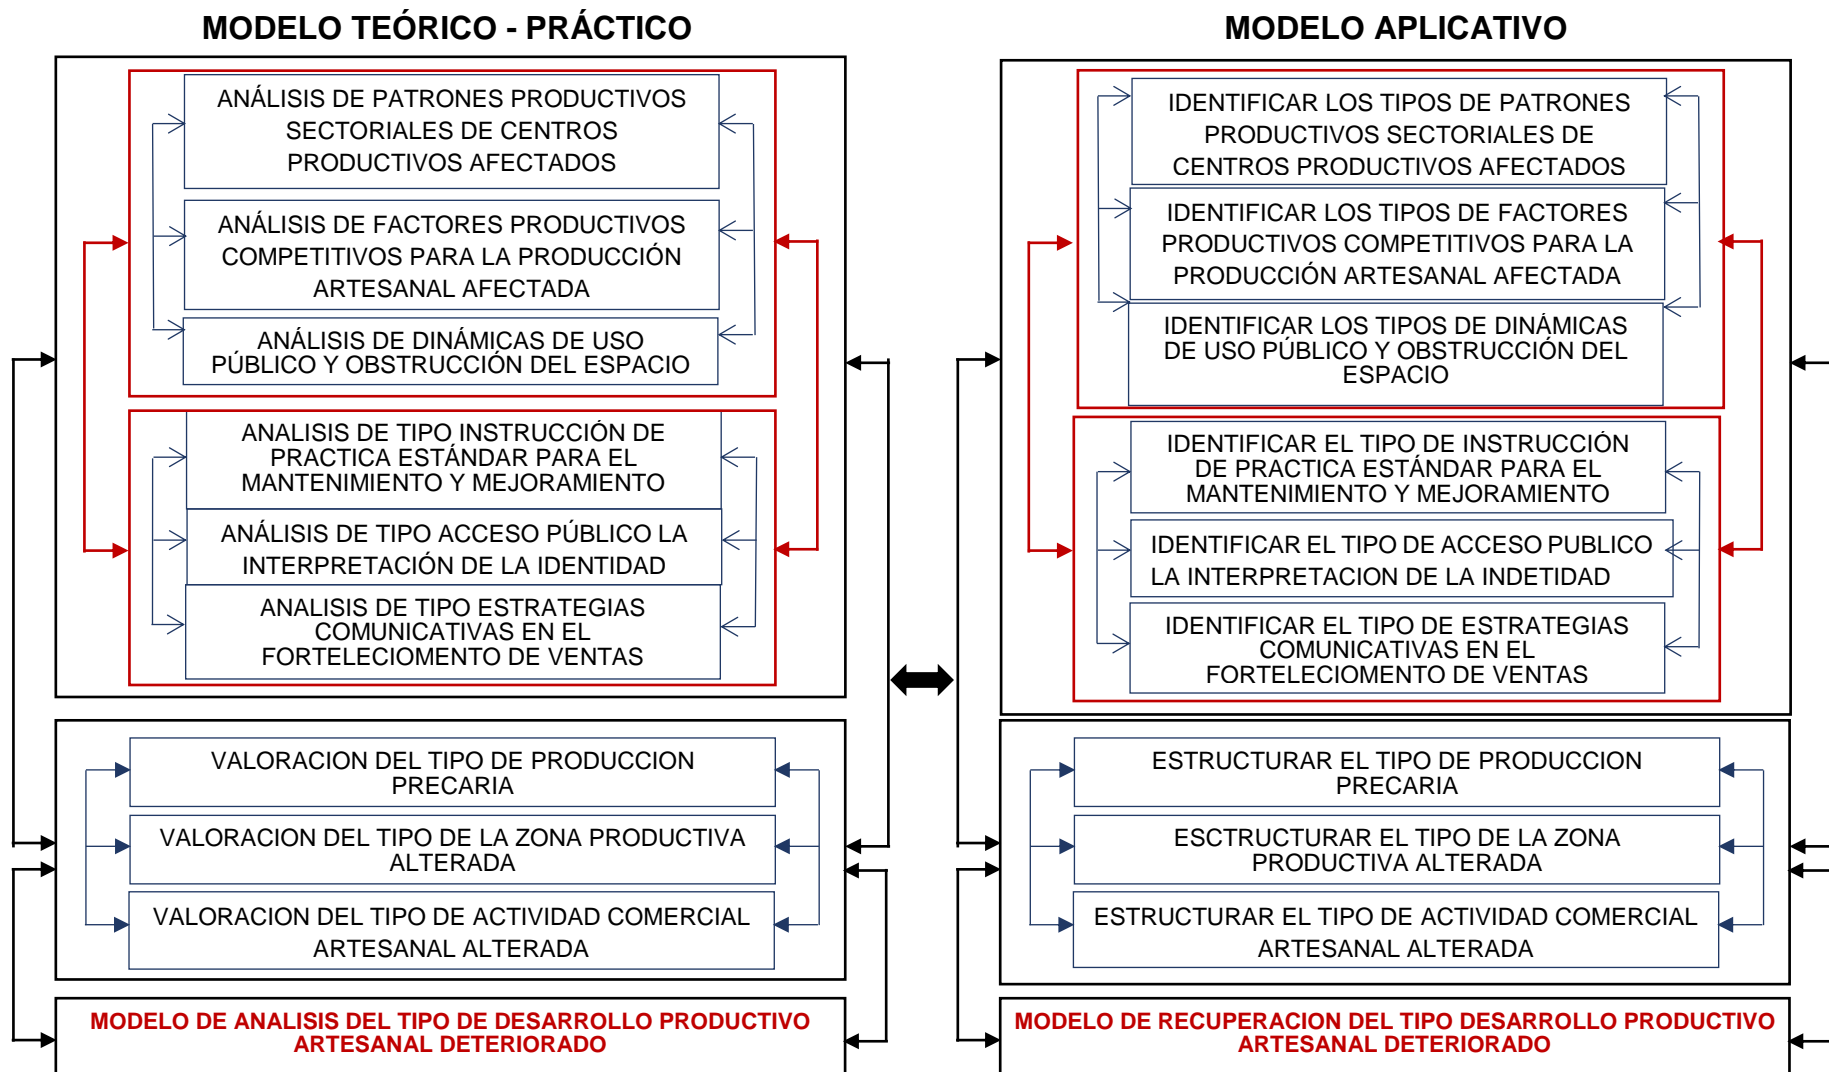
MODELO TEÓRICO - PRÁCTICO

ANÁLISIS DE PATRONES PRODUCTIVOS SECTORIALES DE CENTROS PRODUCTIVOS AFECTADOS

ANÁLISIS DE FACTORES PRODUCTIVOS COMPETITIVOS PARA LA PRODUCCIÓN ARTESANAL AFECTADA

ANÁLISIS DE DINÁMICAS DE USO PÚBLICO Y OBSTRUCCIÓN DEL ESPACIO

ANALISIS DE TIPO INSTRUCCIÓN DE PRACTICA ESTÁNDAR PARA EL MANTENIMIENTO Y MEJORAMIENTO

ANÁLISIS DE TIPO ACCESO PÚBLICO LA INTERPRETACIÓN DE LA IDENTIDAD

ANALISIS DE TIPO ESTRATEGIAS COMUNICATIVAS EN EL FORTELECIOMENTO DE VENTAS

VALORACION DEL TIPO DE PRODUCCION PRECARIA

VALORACION DEL TIPO DE LA ZONA PRODUCTIVA ALTERADA

VALORACION DEL TIPO DE ACTIVIDAD COMERCIAL ARTESANAL ALTERADA

MODELO DE ANALISIS DEL TIPO DE DESARROLLO PRODUCTIVO ARTESANAL DETERIORADO

MODELO APLICATIVO

IDENTIFICAR LOS TIPOS DE PATRONES PRODUCTIVOS SECTORIALES DE CENTROS PRODUCTIVOS AFECTADOS

IDENTIFICAR LOS TIPOS DE FACTORES PRODUCTIVOS COMPETITIVOS PARA LA PRODUCCIÓN ARTESANAL AFECTADA

IDENTIFICAR LOS TIPOS DE DINÁMICAS DE USO PÚBLICO Y OBSTRUCCIÓN DEL ESPACIO

IDENTIFICAR EL TIPO DE INSTRUCCIÓN DE PRACTICA ESTÁNDAR PARA EL MANTENIMIENTO Y MEJORAMIENTO

IDENTIFICAR EL TIPO DE ACCESO PUBLICO LA INTERPRETACION DE LA INDETIDAD

IDENTIFICAR EL TIPO DE ESTRATEGIAS COMUNICATIVAS EN EL FORTELECIOMENTO DE VENTAS

ESTRUCTURAR EL TIPO DE PRODUCCION PRECARIA

ESCTRUCTURAR EL TIPO DE LA ZONA PRODUCTIVA ALTERADA

ESTRUCTURAR EL TIPO DE ACTIVIDAD COMERCIAL ARTESANAL ALTERADA

MODELO DE RECUPERACION DEL TIPO DESARROLLO PRODUCTIVO ARTESANAL DETERIORADO